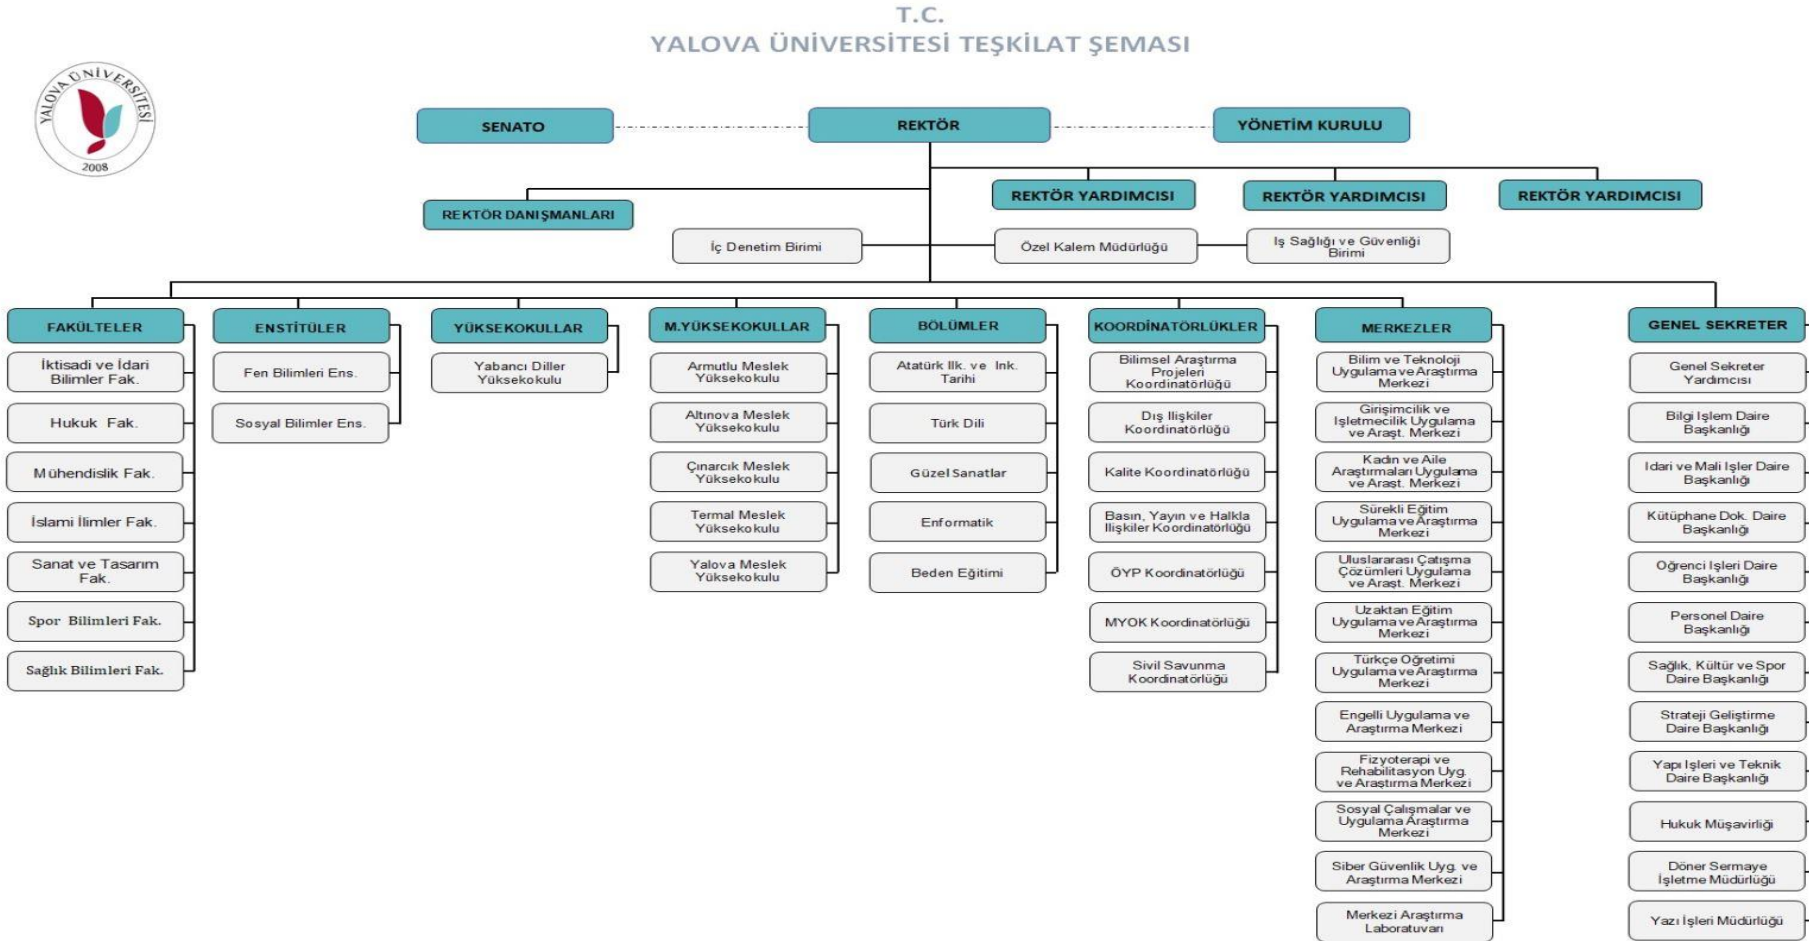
T.C.
YALOVA ÜNİVERSİTESİ TEŞKİLAT ŞEMASI

YALOVA ÜNİVERSİTESİ
2008

SENATO

REKTÖR

YÖNETİM KURULU

REKTÖR YARDIMCISI

REKTÖR YARDIMCISI

REKTÖR YARDIMCISI

REKTÖR DANIŞMANLARI

İç Denetim Birimi

Özel Kalem Müdürlüğü

İş Sağlığı ve Güvenliği Birimi

FAKÜLTELER

İktisadi ve İdari Bilimler Fak.

Hukuk Fak.

Mühendislik Fak.

İslami İlimler Fak.

Sanat ve Tasarım Fak.

Spor Bilimleri Fak.

Sağlık Bilimleri Fak.

ENSTİTÜLER

Fen Bilimleri Ens.

Sosyal Bilimler Ens.

YÜKSEKOKULLAR

Yabancı Diller Yüksekokulu

M.YÜKSEKOKULLAR

Armutlu Meslek Yüksekokulu

Altınova Meslek Yüksekokulu

Çınarcık Meslek Yüksekokulu

Termal Meslek Yüksekokulu

Yalova Meslek Yüksekokulu

BÖLÜMLER

Atatürk İlk. ve İnk. Tarihi

Türk Dili

Güzel Sanatlar

Enformatik

Beden Eğitimi

KOORDİNATÖRLÜKLER

Bilimsel Araştırma Projeleri Koordinatörlüğü

Dış İlişkiler Koordinatörlüğü

Kalite Koordinatörlüğü

Basın, Yayın ve Halkla İlişkiler Koordinatörlüğü

ÖYP Koordinatörlüğü

MYOK Koordinatörlüğü

Sivil Savunma Koordinatörlüğü

MERKEZLER

Bilim ve Teknoloji Uygulama ve Araştırma Merkezi

Girişimcilik ve İşletmecilik Uygulama ve Araşt. Merkezi

Kadın ve Aile Araştırmaları Uygulama ve Araşt. Merkezi

Sürekli Eğitim Uygulama ve Araştırma Merkezi

Uluslararası Çatışma Çözümleri Uygulama ve Araşt. Merkezi

Uzaktan Eğitim Uygulama ve Araştırma Merkezi

Türkçe Öğretimi Uygulama ve Araştırma Merkezi

Engelli Uygulama ve Araştırma Merkezi

Fizyoterapi ve Rehabilitasyon Uyg. ve Araştırma Merkezi

Sosyal Çalışmalar ve Uygulama Araştırma Merkezi

Siber Güvenlik Uyg. ve Araştırma Merkezi

Merkezi Araştırma Laboratuvarı

GENEL SEKRETER

Genel Sekreter Yardımcısı

Bilgi İşlem Daire Başkanlığı

İdari ve Mali İşler Daire Başkanlığı

Kütüphane Dok. Daire Başkanlığı

Öğrenci İşleri Daire Başkanlığı

Personel Daire Başkanlığı

Sağlık, Kültür ve Spor Daire Başkanlığı

Strateji Geliştirme Daire Başkanlığı

Yapı İşleri ve Teknik Daire Başkanlığı

Hukuk Müşavirliği

Döner Sermaye İşletme Müdürlüğü

Yazı İşleri Müdürlüğü